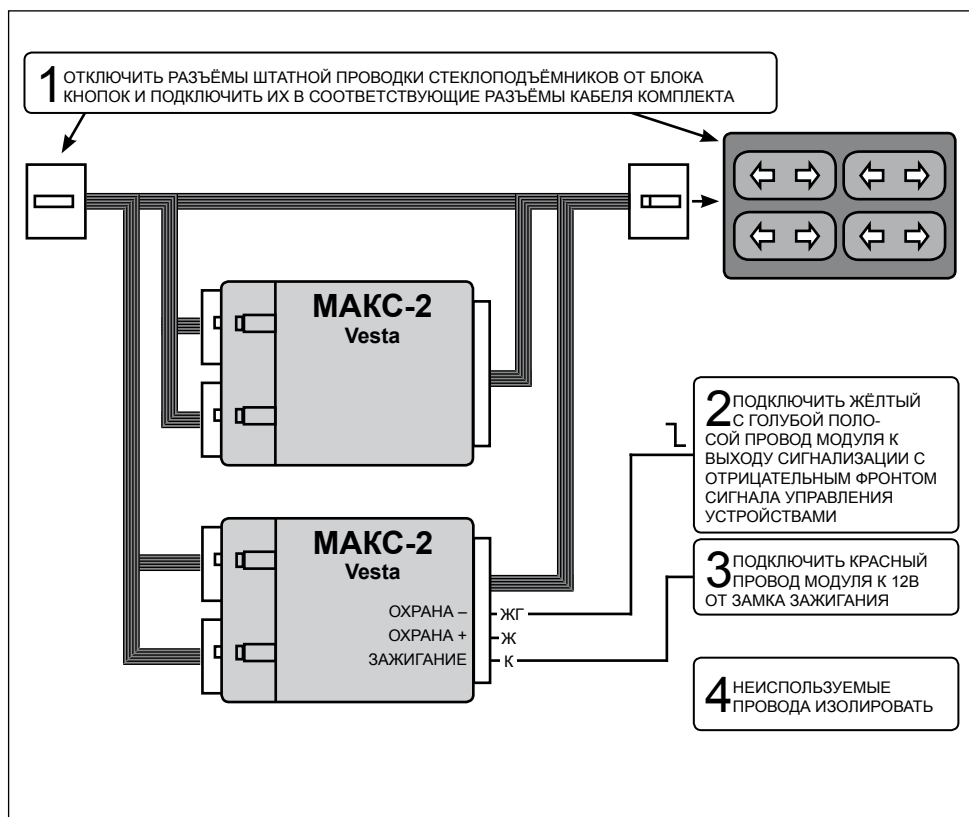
1 ОТКЛЮЧИТЬ РАЗЪЁМЫ ШТАТНОЙ ПРОВОДКИ СТЕКЛОПОДЪЁМНИКОВ ОТ БЛОКА КНОПОК И ПОДКЛЮЧИТЬ ИХ В СООТВЕТСТВУЮЩИЕ РАЗЪЁМЫ КАБЕЛЯ КОМПЛЕКТА

МАКС-2
Vesta

2 ПОДКЛЮЧИТЬ ЖЁЛТЫЙ С ГОЛУБОЙ ПОЛОСОЙ ПРОВОД МОДУЛЯ К ВЫХОДУ СИГНАЛИЗАЦИИ С ОТРИЦАТЕЛЬНЫМ ФРОНТОМ СИГНАЛА УПРАВЛЕНИЯ УСТРОЙСТВАМИ

МАКС-2
Vesta

ОХРАНА –
ОХРАНА +
ЗАЖИГАНИЕ

ЖГ
Ж
К

3 ПОДКЛЮЧИТЬ КРАСНЫЙ ПРОВОД МОДУЛЯ К 12В ОТ ЗАМКА ЗАЖИГАНИЯ

4 НЕИСПОЛЬЗУЕМЫЕ ПРОВОДА ИЗОЛИРОВАТЬ